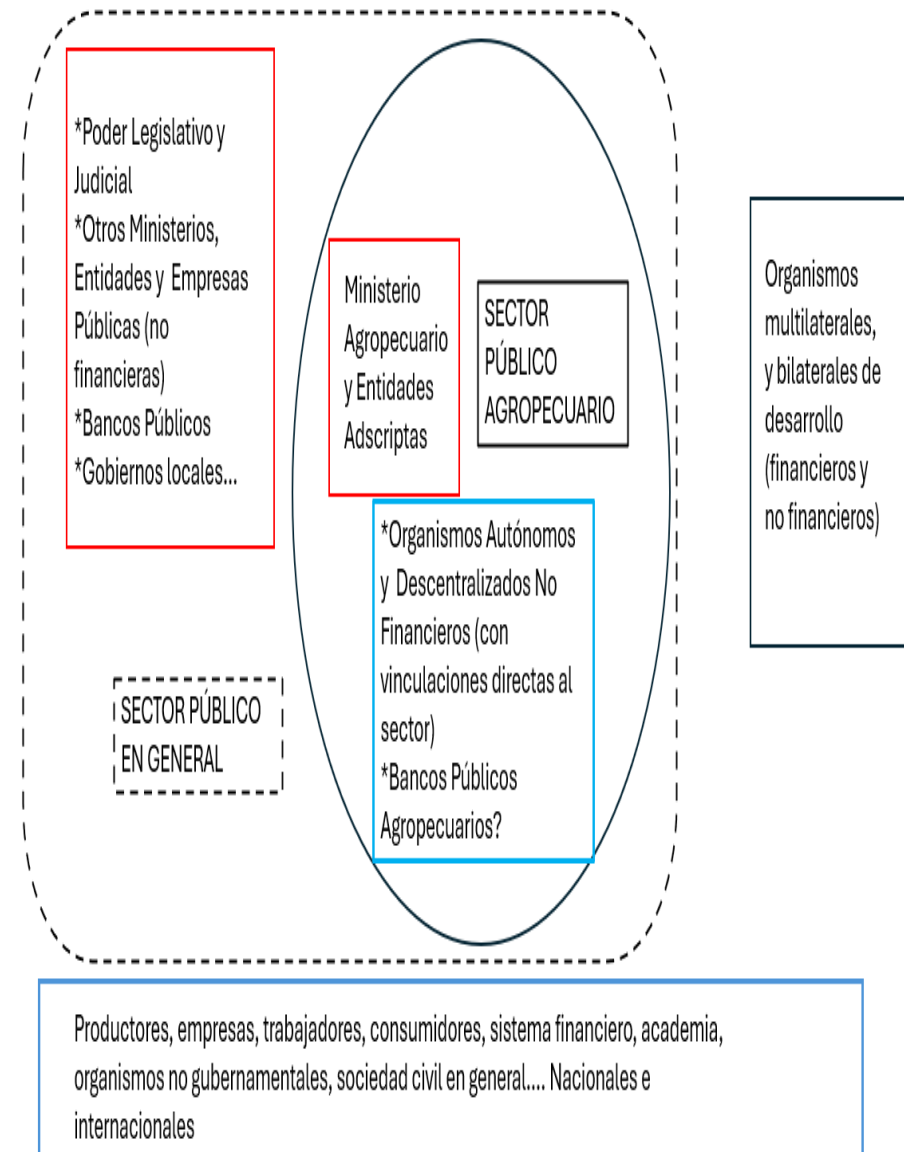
*Poder Legislativo y Judicial
*Otros Ministerios, Entidades y Empresas Públicas (no financieras)
*Bancos Públicos
*Gobiernos locales...

Ministerio Agropecuario y Entidades Adscriptas

SECTOR PÚBLICO AGROPECUARIO

Organismos multilaterales, y bilaterales de desarrollo (financieros y no financieros)

*Organismos Autónomos y Descentralizados No Financieros (con vinculaciones directas al sector)
*Bancos Públicos Agropecuarios?

SECTOR PÚBLICO EN GENERAL

Productores, empresas, trabajadores, consumidores, sistema financiero, academia, organismos no gubernamentales, sociedad civil en general.... Nacionales e internacionales